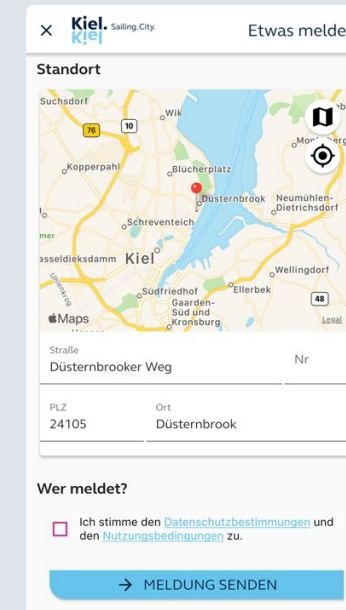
× Kiel. Kiel Sailing.City. Etwas melde

Standort

Suchsdorf
76
10
Wik
Mönkeberg
Kopperpahl
Blücherplatz
Düsternbrook
Neumühlen-Dietrichsdorf
Schreventeich
Hasseldieksdamm
Kiel
Wellingdorf
Südfriedhof
Ellerbek
48
Gaarden-Süd und Kronsburg
Maps
Legal

Straße
Düsternbrooker Weg
Nr

PLZ
24105
Ort
Düsternbrook

Wer meldet?

Ich stimme den Datenschutzbestimmungen und den Nutzungsbedingungen zu.

→ MELDUNG SENDEN